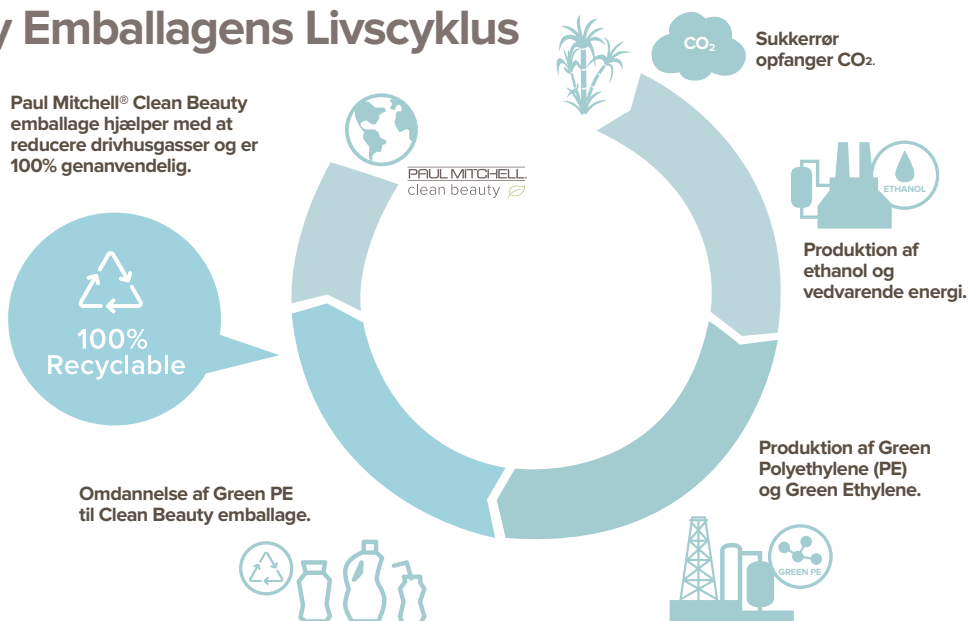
y Emballagens Livscyklus

$CO_2$

Sukkerrør opfanger $CO_2$.

Paul Mitchell® Clean Beauty emballage hjælper med at reducere drivhusgasser og er 100% genanvendelig.

PAUL MITCHELL clean beauty

ETHANOL

Produktion af ethanol og vedvarende energi.

100% Recyclable

Produktion af Green Polyethylene (PE) og Green Ethylene.

Omdannelse af Green PE til Clean Beauty emballage.

GREEN PE